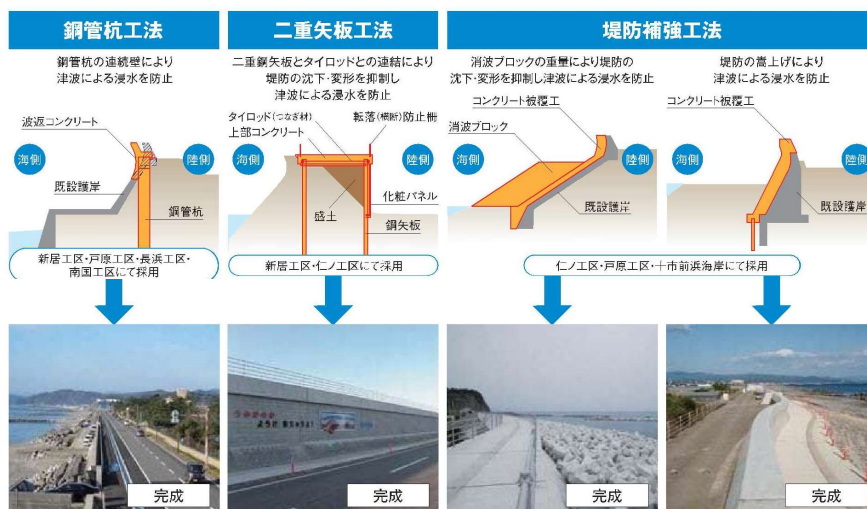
鋼管杭工法

鋼管杭の連続壁により津波による浸水を防止

波返コンクリート

海側

陸側

既設護岸

鋼管杭

新居工区・戸原工区・長浜工区・南国工区にて採用

完成

二重矢板工法

二重鋼矢板とタイロッドとの連結により堤防の沈下・変形を抑制し津波による浸水を防止

タイロッド（つなぎ材）

上部コンクリート

転落（横断）防止柵

海側

陸側

化粧パネル

盛土

鋼矢板

新居工区・仁ノ工区にて採用

完成

堤防補強工法

消波ブロックの重量により堤防の沈下・変形を抑制し津波による浸水を防止

コンクリート被覆工

消波ブロック

海側

陸側

既設護岸

堤防の嵩上げにより津波による浸水を防止

コンクリート被覆工

海側

陸側

既設護岸

仁ノ工区・戸原工区・十市前浜海岸にて採用

完成

完成